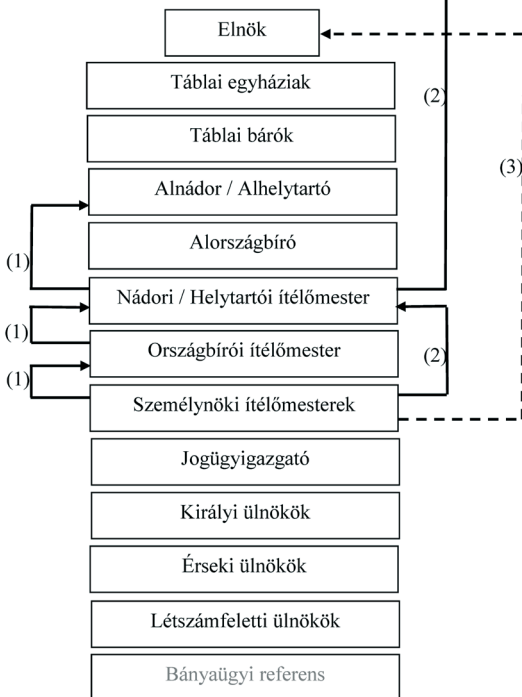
Elnök

Táblai egyháziak

Táblai bárók

Alnádor / Alhelytartó

Alországbíró

Nádori / Helytartói ítélőmester

Országbírói ítélőmester

Személynöki ítélőmesterek

Jogügyigazgató

Királyi ülnökök

Érseki ülnökök

Létszámfeletti ülnökök

Bányaügyi referens

(1)

(1)

(1)

(2)

(2)

(3)